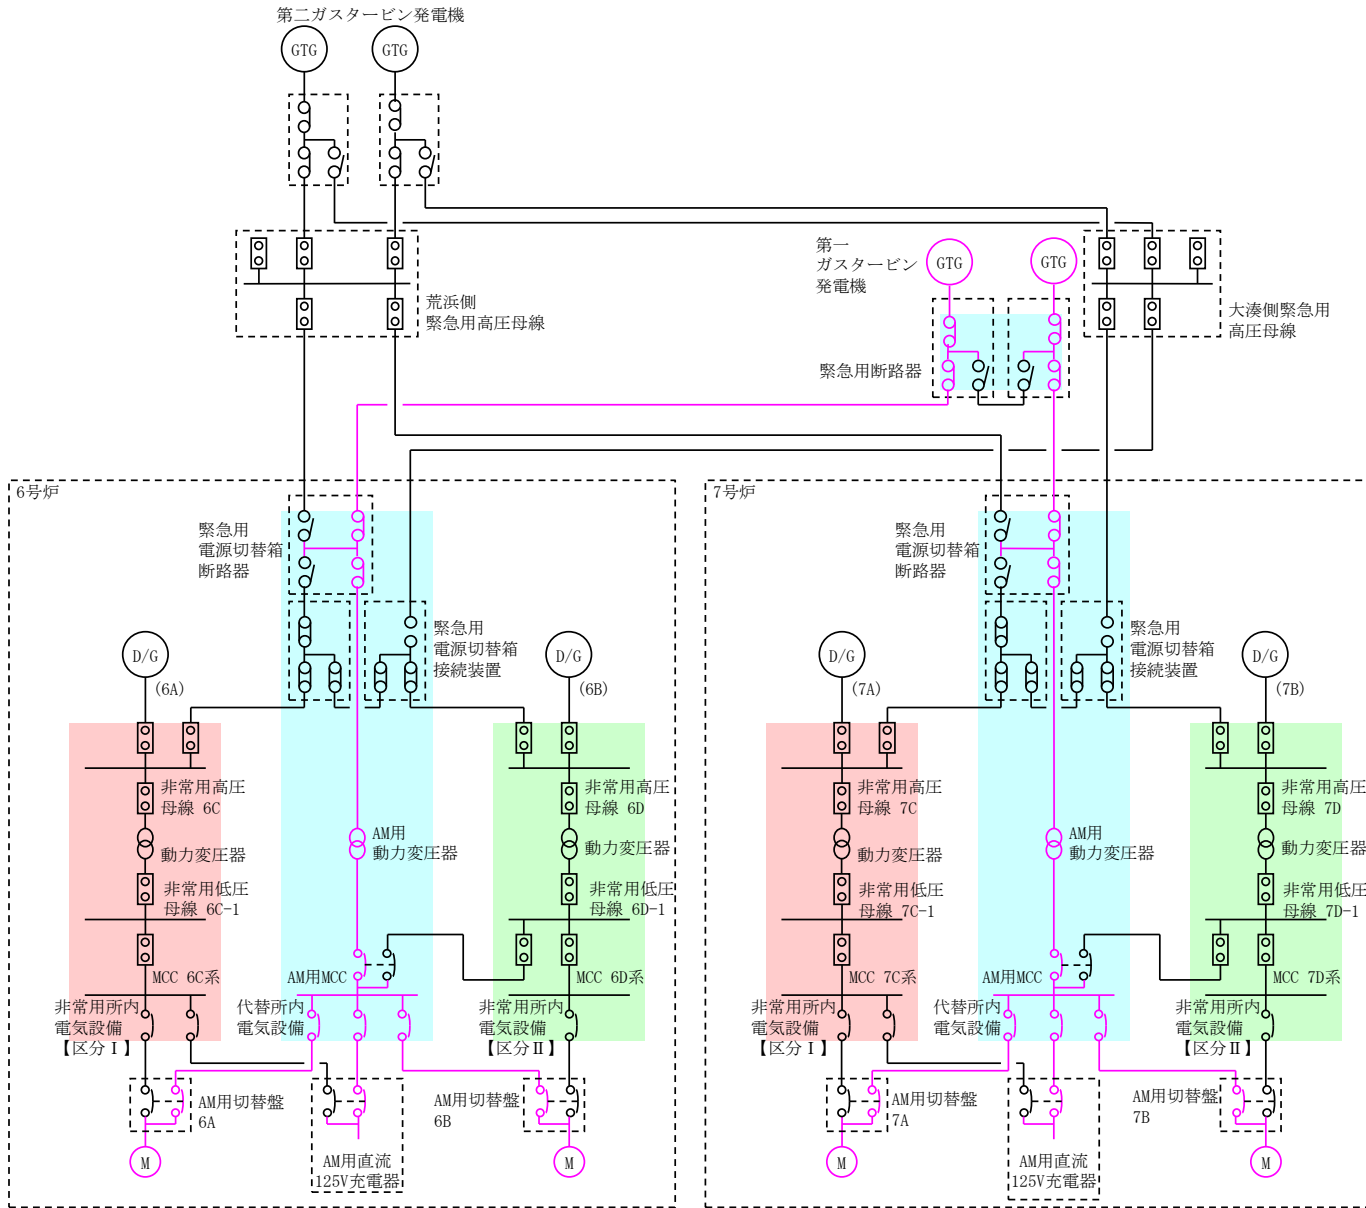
第二ガスタービン発電機

GTG

GTG

荒浜側
緊急用高圧母線

第一
ガスタービン
発電機

GTG

GTG

大湊側緊急用
高圧母線

緊急用断路器

6号炉

緊急用
電源切替箱
断路器

緊急用
電源切替箱
接続装置

D/G
(6A)

D/G
(6B)

非常用高圧
母線 6C

動力変圧器

非常用低圧
母線 6C-1

MCC 6C系

AM用
動力変圧器

AM用MCC

非常用高圧
母線 6D

動力変圧器

非常用低圧
母線 6D-1

MCC 6D系

非常用所内
電気設備
【区分Ⅰ】

代替所内
電気設備

非常用所内
電気設備
【区分Ⅱ】

AM用切替盤
6A

AM用切替盤
6B

M

AM用直流
125V充電器

M

7号炉

緊急用
電源切替箱
断路器

緊急用
電源切替箱
接続装置

D/G
(7A)

D/G
(7B)

非常用高圧
母線 7C

動力変圧器

非常用低圧
母線 7C-1

MCC 7C系

AM用
動力変圧器

AM用MCC

非常用高圧
母線 7D

動力変圧器

非常用低圧
母線 7D-1

MCC 7D系

非常用所内
電気設備
【区分Ⅰ】

代替所内
電気設備

非常用所内
電気設備
【区分Ⅱ】

AM用切替盤
7A

AM用切替盤
7B

M

AM用直流
125V充電器

M